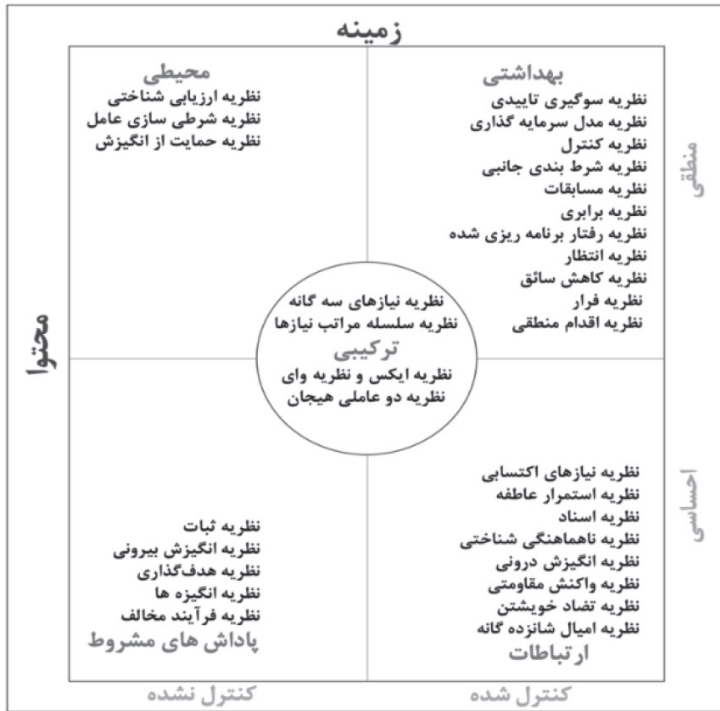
زمینه

بهداشتی
نظریه سوگیری تاییدی
نظریه مدل سرمایه گذاری
نظریه کنترل
نظریه شرط بندی جانبی
نظریه مسابقات
نظریه برابری
نظریه رفتار برنامه ریزی شده
نظریه انتظار
نظریه کاهش سائق
نظریه فرار
نظریه اقدام منطقی

محیطی
نظریه ارزیابی شناختی
نظریه شرطی سازی عامل
نظریه حمایت از انگیزش

منطقی

محتوا

نظریه نیازهای سه گانه
نظریه سلسله مراتب نیازها
ترکیبی
نظریه ایکس و نظریه وای
نظریه دو عاملی هیجان

احساسی

نظریه نیازهای اکتسابی
نظریه استمرار عاطفه
نظریه اسناد
نظریه ناهماهنگی شناختی
نظریه انگیزش درونی
نظریه واکنش مقاومتی
نظریه تضاد خویشتن
نظریه امیال شانزده گانه
ارتباطات

نظریه ثبات
نظریه انگیزش بیرونی
نظریه هدف‌گذاری
نظریه انگیزه ها
نظریه فرآیند مخالف
پاداش های مشروط

کنترل شده
کنترل نشده